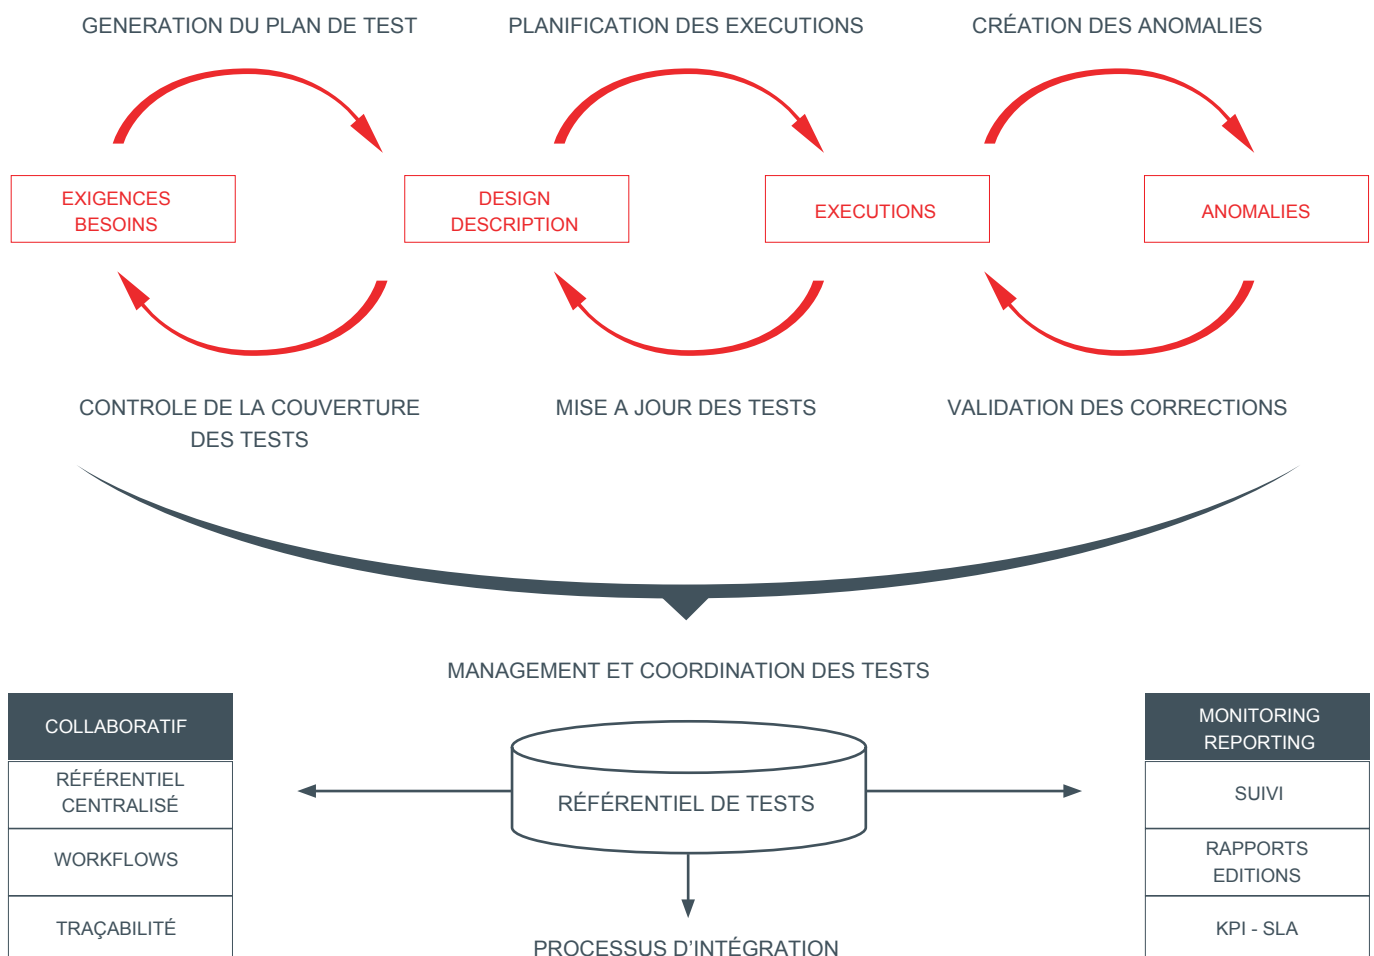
GENERATION DU PLAN DE TEST

PLANIFICATION DES EXECUTIONS

CRÉATION DES ANOMALIES

EXIGENCES
BESOINS

DESIGN
DESCRIPTION

EXECUTIONS

ANOMALIES

CONTROLE DE LA COUVERTURE DES TESTS

MISE A JOUR DES TESTS

VALIDATION DES CORRECTIONS

MANAGEMENT ET COORDINATION DES TESTS

COLLABORATIF

RÉFÉRENTIEL CENTRALISÉ

WORKFLOWS

TRAÇABILITÉ

RÉFÉRENTIEL DE TESTS

PROCESSUS D'INTÉGRATION

MONITORING
REPORTING

SUIVI

RAPPORTS
EDITIONS

KPI - SLA